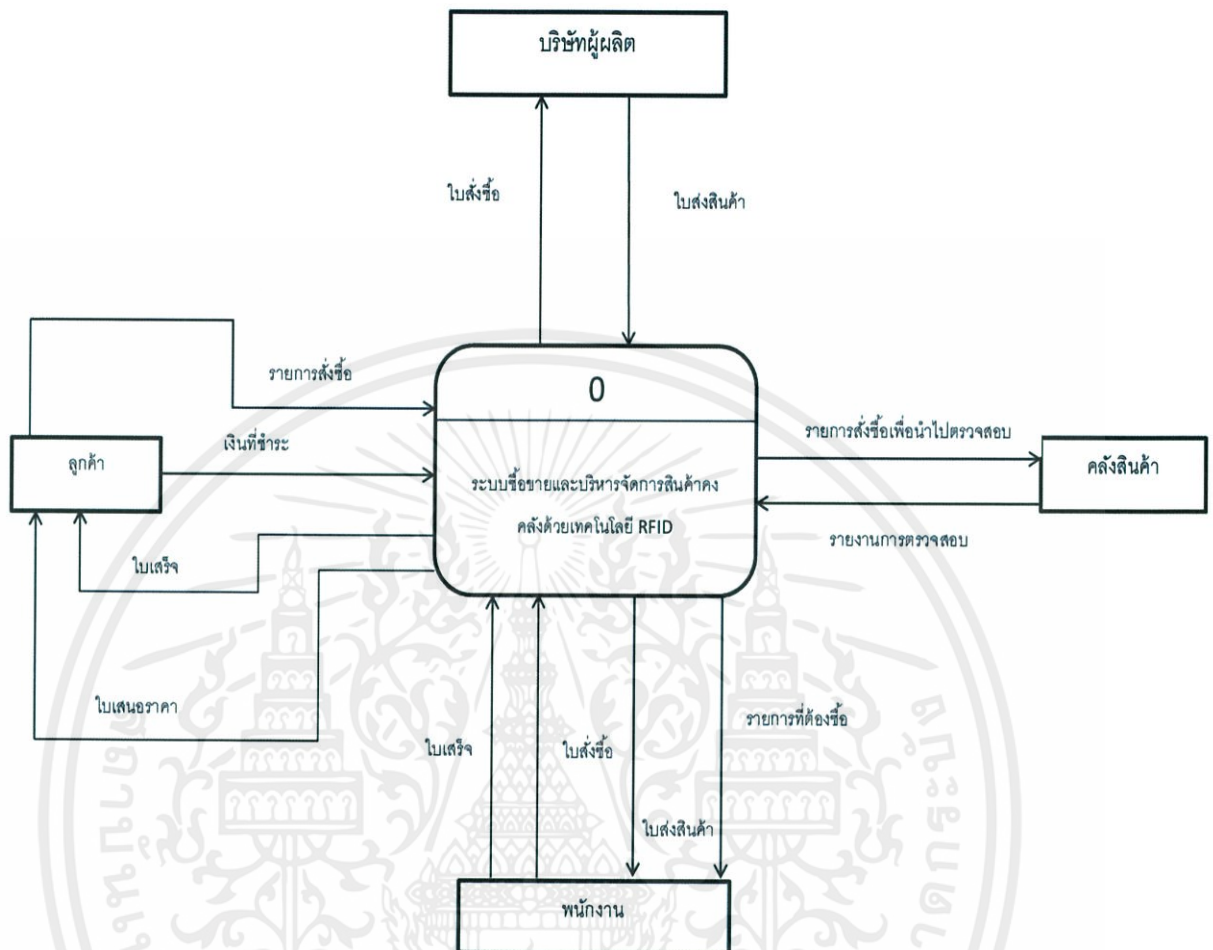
บริษัทผู้ผลิต

ใบสั่งซื้อ

ใบส่งสินค้า

รายการสั่งซื้อ

0

เงินที่ชำระ

ลูกค้า

ระบบซื้อขายและบริหารจัดการสินค้าคงคลังด้วยเทคโนโลยี RFID

รายการสั่งซื้อเพื่อนำไปตรวจสอบ

คลังสินค้า

รายงานการตรวจสอบ

ใบเสร็จ

ใบเสนอราคา

ใบเสร็จ

ใบสั่งซื้อ

รายการที่ต้องซื้อ

ใบส่งสินค้า

พนักงาน